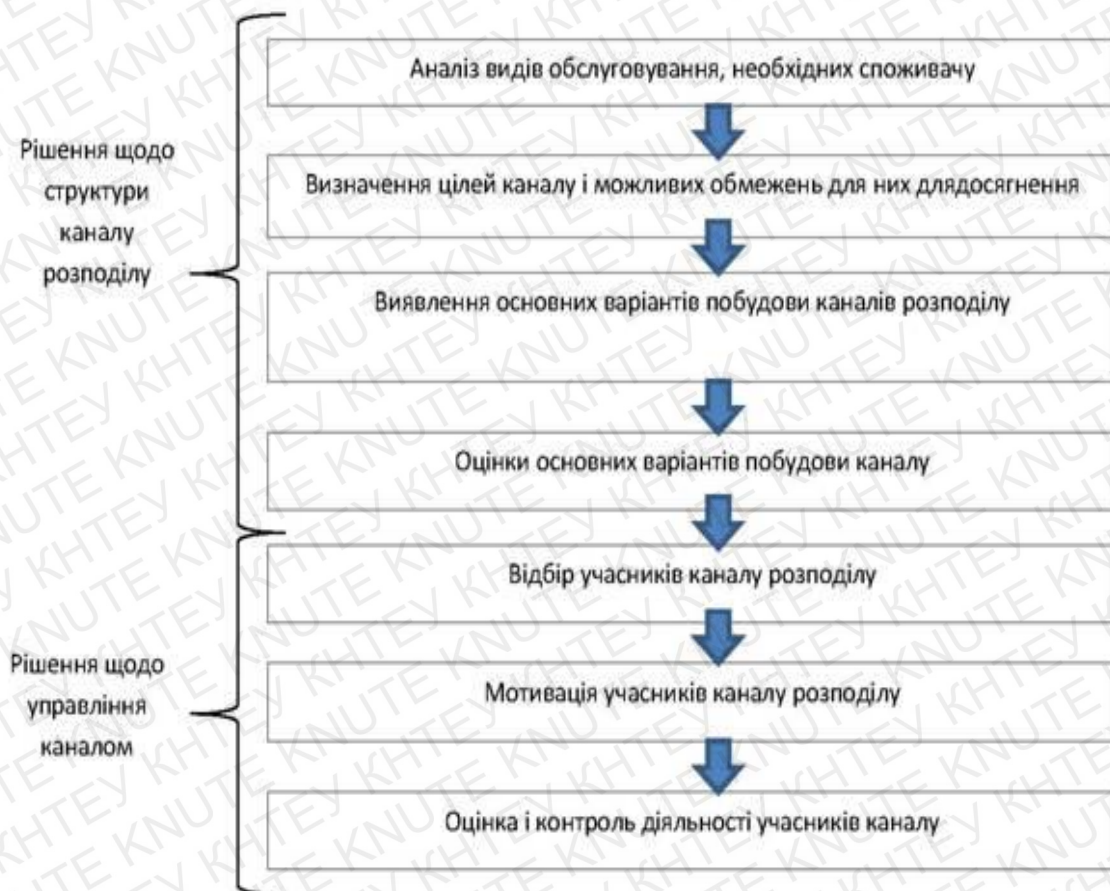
Рішення щодо структури каналу розподілу

Аналіз видів обслуговування, необхідних споживачу

Визначення цілей каналу і можливих обмежень для них длядосягнення

Виявлення основних варіантів побудови каналів розподілу

Оцінки основних варіантів побудови каналу

Рішення щодо управління каналом

Відбір учасників каналу розподілу

Мотивація учасників каналу розподілу

Оцінка і контроль діяльності учасників каналу

KHTEY KNUTE